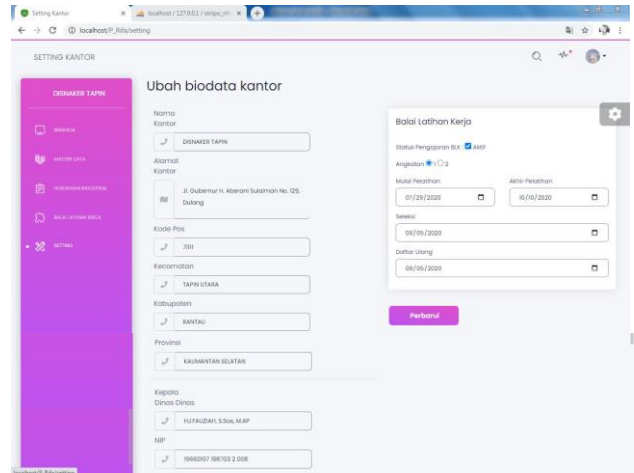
Setting Kantor
localhost / 127.0.0.1 / skripsi_rifa
localhost/P_Rifa/setting

SETTING KANTOR

DISNAKER TAPIN
BERANDA
MASTER DATA
HUBUNGAN INDUSTRIAL
BALAI LATIHAN KERJA
SETTING

Ubah biodata kantor

Nama Kantor
DISNAKER TAPIN

Alamat Kantor
Jl. Gubernur H. Aberani Sulaiman No. 129, Dulang

Kode Pos
7111

Kecamatan
TAPIN UTARA

Kabupaten
RANTAU

Provinsi
KALIMANTAN SELATAN

Kepala Dinas Dinas
H.FAUZIAH, S.Sos, M.AP

NIP
19660107 198703 2 008

Balai Latihan Kerja

Status Pengajuan BLK: AKIF

Angkatan 1 2

Mulai Pelatihan
07/29/2020

Akhir Pelatihan
10/10/2020

Seleksi
09/05/2020

Daftar Ulang
09/05/2020

Perbarui

localhost/P_Rifa/setting